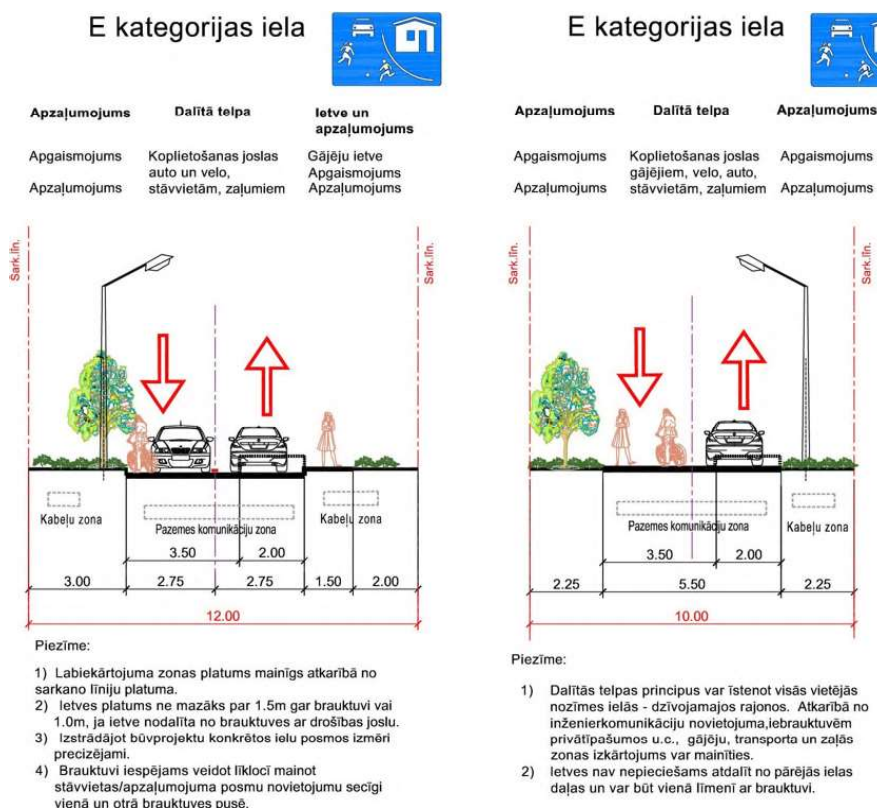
E kategorijas iela

Apzaļumojums Dalītā telpa Ietve un apzaļumojums

Apgaismojums Koplietošanas joslas auto un velo, stāvvietām, zaļumiem Gājēju ietve Apgaismojums Apzaļumojums

Apzaļumojums

Sark.līn.

Sark.līn.

Kabeļu zona

Pazemes komunikāciju zona

Kabeļu zona

3.50 2.00

3.00 2.75 2.75 1.50 2.00

12.00

Piezīme:

1) Labiekārtojuma zonas platums mainīgs atkarībā no sarkano līniju platuma.
2) Ietves platums ne mazāks par 1.5m gar brauktuvi vai 1.0m, ja ietve nodalīta no brauktuves ar drošības joslu.
3) Izstrādājot būvprojektu konkrētos ielu posmos izmēri precizējami.
4) Brauktuvi iespējams veidot līkločī mainot stāvvietas/apzaļumojuma posmu novietojumu secīgi vienā un otrā brauktuves pusē.

E kategorijas iela

Apzaļumojums Dalītā telpa Apzaļumojums

Apgaismojums Koplietošanas joslas gājējiem, velo, auto, stāvvietām, zaļumiem Apgaismojums

Apzaļumojums Apzaļumojums

Sark.līn.

Sark.līn.

Pazemes komunikāciju zona

Kabeļu zona

3.50 2.00

2.25 5.50 2.25

10.00

Piezīme:

1) Dalītās telpas principus var īstenot visās vietējās nozīmes ielās - dzīvojamajos rajonos. Atkarībā no inženierkomunikāciju novietojuma,iebrauktuvēm privātīpašumos u.c., gājēju, transporta un zaļās zonas izkārtojums var mainīties.
2) Ietves nav nepieciešams atdalīt no pārējās ielas daļas un var būt vienā līmenī ar brauktuvi.